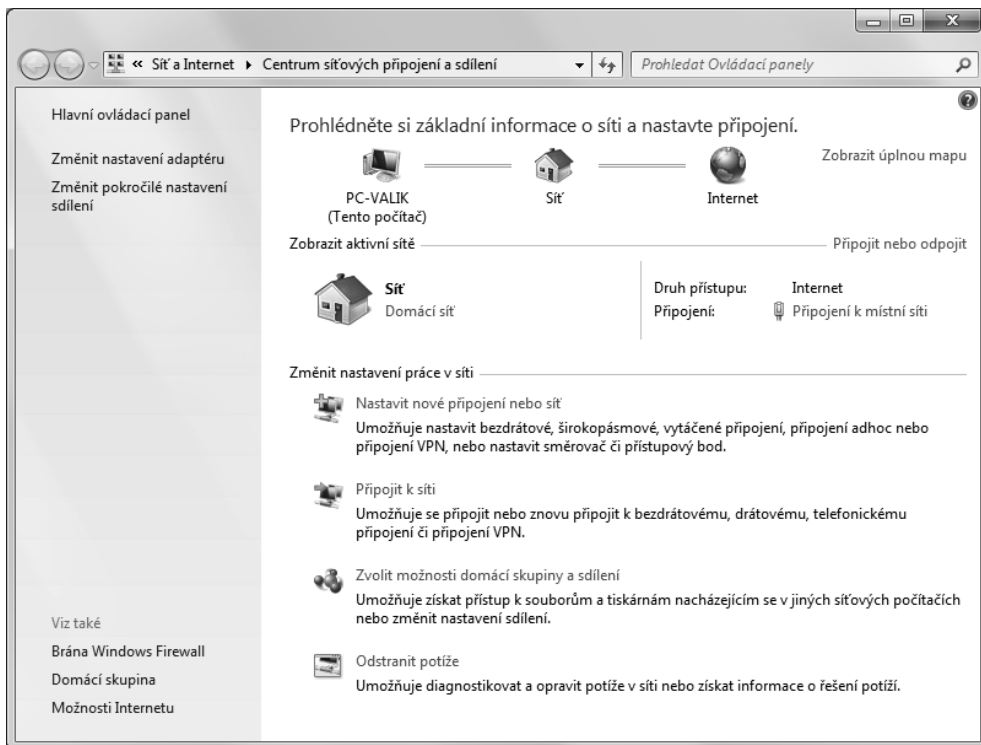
« Síť a Internet ▸ Centrum síťových připojení a sdílení

Prohledat Ovládací panely

Hlavní ovládací panel

Změnit nastavení adaptéru

Změnit pokročilé nastavení sdílení

Prohlédněte si základní informace o síti a nastavte připojení.

PC-VALIK
(Tento počítač)

Síť

Internet

Zobrazit úplnou mapu

Zobrazit aktivní sítě

Připojit nebo odpojit

Síť
Domácí síť

| | |
|---|---|
| Druh přístupu: | Internet |
| Připojení: | Připojení k místní síti |

Změnit nastavení práce v síti

Nastavit nové připojení nebo síť
Umožňuje nastavit bezdrátové, širokopásmové, vytáčené připojení, připojení adhoc nebo připojení VPN, nebo nastavit směrovač či přístupový bod.

Připojit k síti
Umožňuje se připojit nebo znovu připojit k bezdrátovému, drátovému, telefonickému připojení či připojení VPN.

Zvolit možnosti domácí skupiny a sdílení
Umožňuje získat přístup k souborům a tiskárnám nacházejícím se v jiných síťových počítačích nebo změnit nastavení sdílení.

Odstranit potíže
Umožňuje diagnostikovat a opravit potíže v síti nebo získat informace o řešení potíží.

Viz také

Brána Windows Firewall

Domácí skupina

Možnosti Internetu